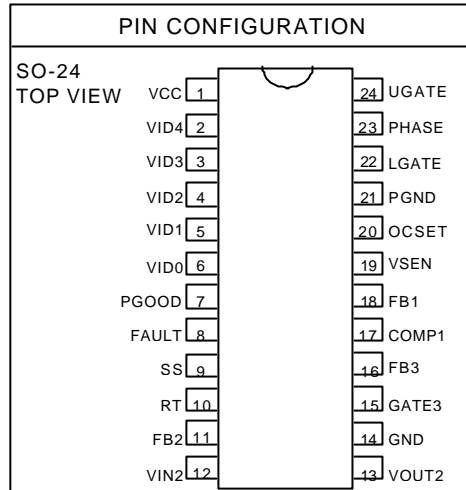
PIN CONFIGURATION

SO-24
TOP VIEW

VCC 1
VID4 2
VID3 3
VID2 4
VID1 5
VID0 6
PGOOD 7
FAULT 8
SS 9
RT 10
FB2 11
VIN2 12

24 UGATE
23 PHASE
22 LGATE
21 PGND
20 OCSET
19 VSEN
18 FB1
17 COMP1
16 FB3
15 GATE3
14 GND
13 VOUT2